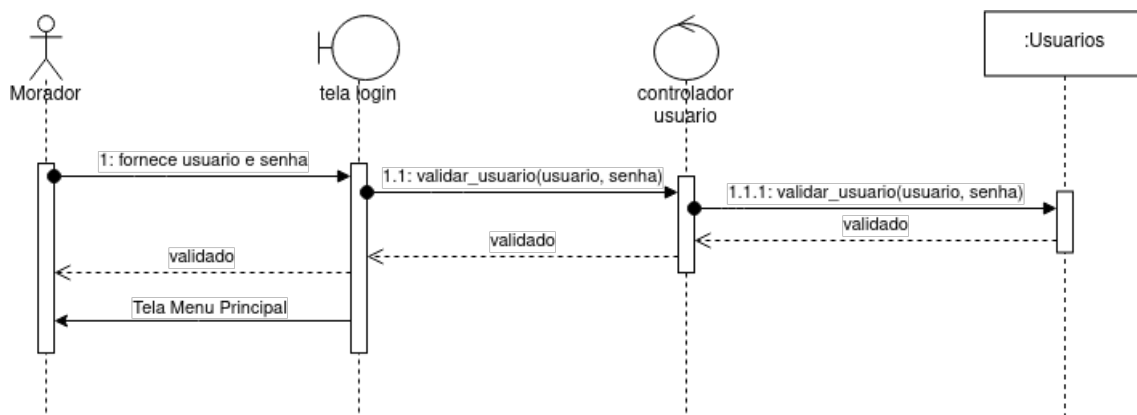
:Usuarios

Morador

tela login

controlador usuario

1: fornece usuario e senha

1.1: validar_usuario(usuario, senha)

1.1.1: validar_usuario(usuario, senha)

validado

validado

validado

Tela Menu Principal